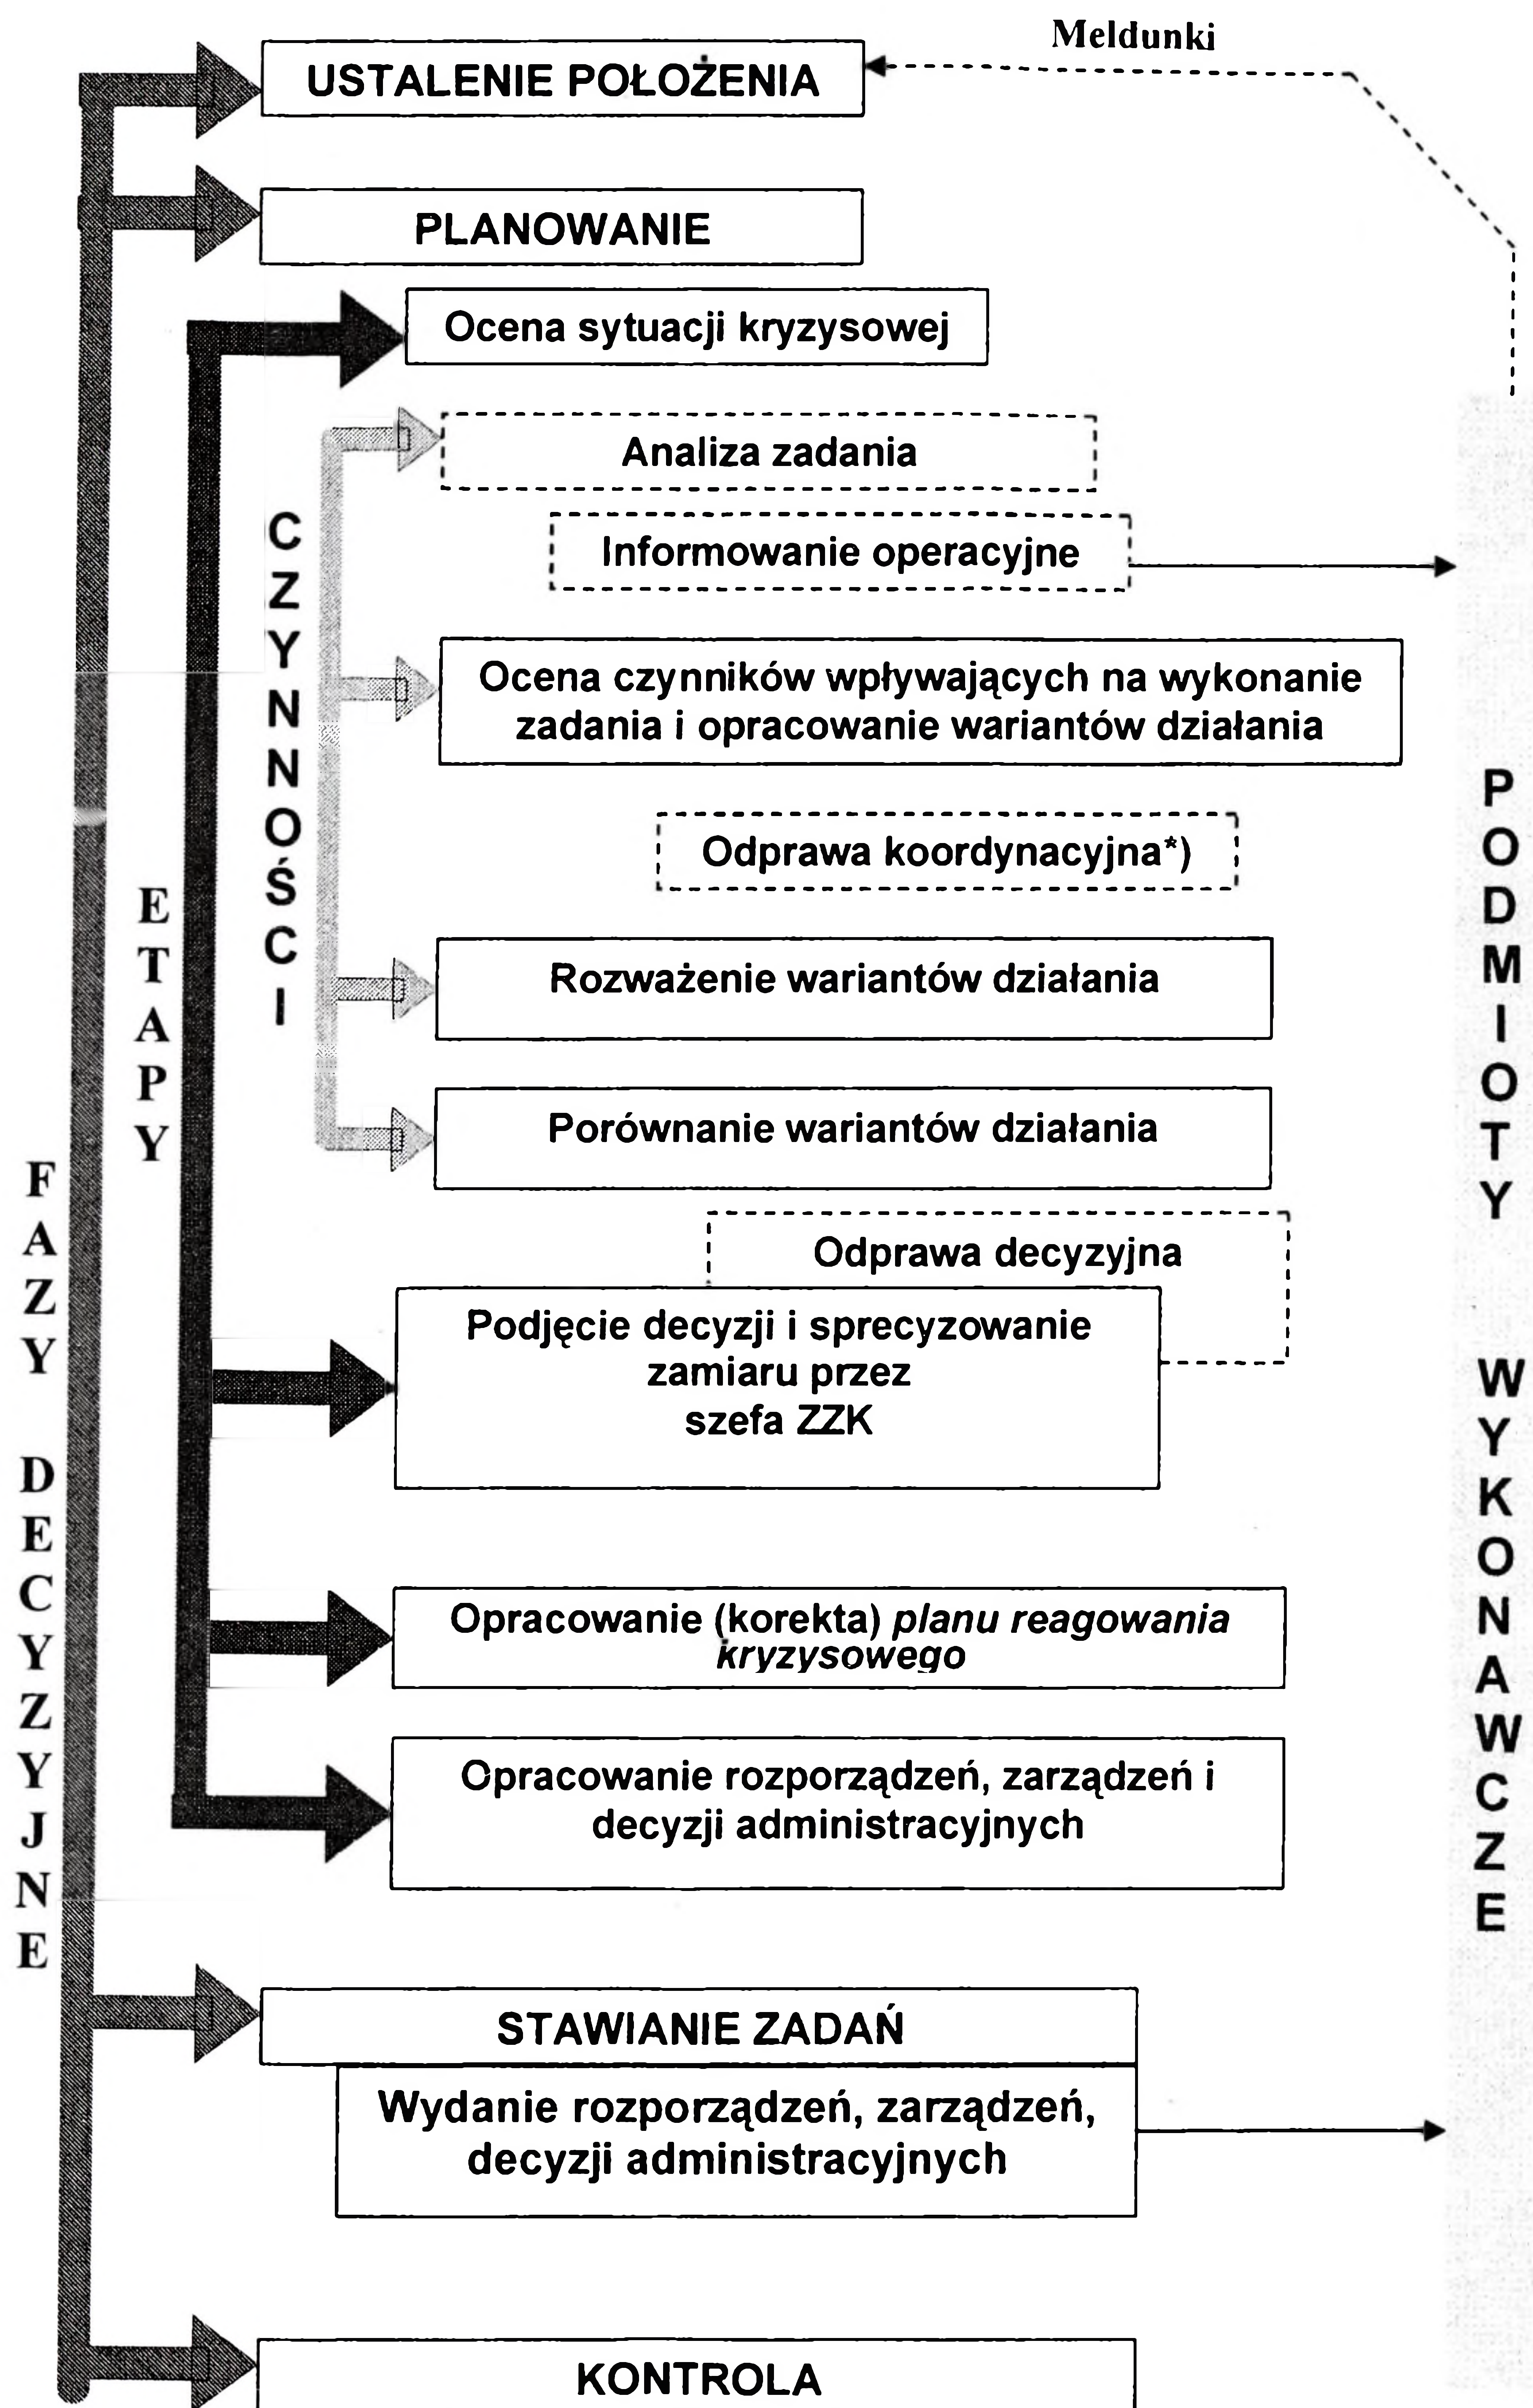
Meldunki

USTALENIE POŁOŻENIA

PLANOWANIE

Ocena sytuacji kryzysowej

Analiza zadania

Informowanie operacyjne

Ocena czynników wpływających na wykonanie zadania i opracowanie wariantów działania

Odprawa koordynacyjna*)

Rozważenie wariantów działania

Porównanie wariantów działania

Odprawa decyzyjna

Podjęcie decyzji i sprecyzowanie zamiaru przez szefa ZZK

Opracowanie (korekta) *planu reagowania kryzysowego*

Opracowanie rozporządzeń, zarządzeń i decyzji administracyjnych

STAWIANIE ZADAŃ

Wydanie rozporządzeń, zarządzeń, decyzji administracyjnych

KONTROLA

CZYNNOŚCI

ETAPY

FAZY DECYZYJNE

PODMIOTY WYKONAWCZE